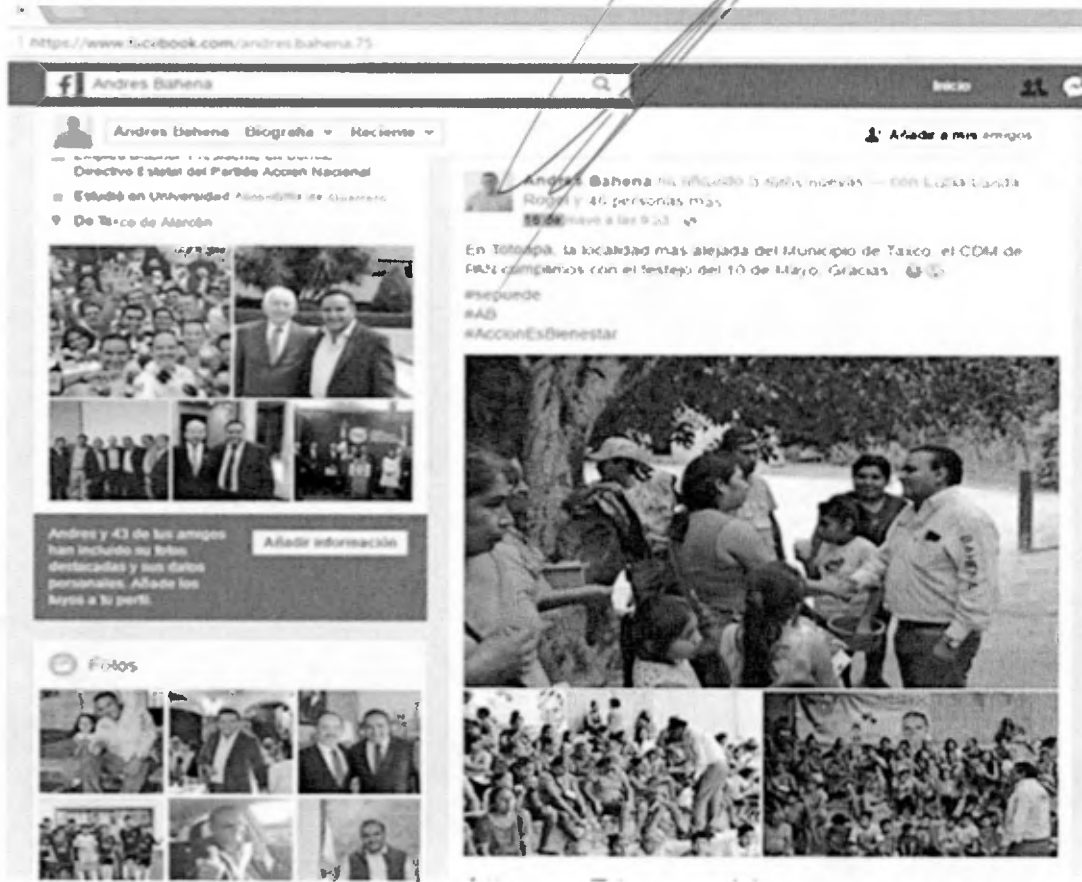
https://www.facebook.com/andres.bahena.75

Andres Bahena

Inicio

Andres Bahena Biografía Reciente

Añadir a mis amigos

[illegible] Directivo Estatal del Partido Acción Nacional

Estudió en Universidad Autónoma de Guerrero

De Taxco de Alarcón

Andres Bahena ha añadido 5 fotos nuevas — con Luisa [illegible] Rogel y 46 personas más.
16 de mayo a las 9:53

En Totoapa, la localidad más alejada del Municipio de Taxco, el CDM de PAN cumplimos con el festejo del 10 de Mayo. Gracias
#sepuede
#AB
#AccionEsBienestar

Andres y 43 de tus amigos han incluido su fotos destacadas y sus datos personales. Añade los tuyos a tu perfil.

Añadir información

Fotos